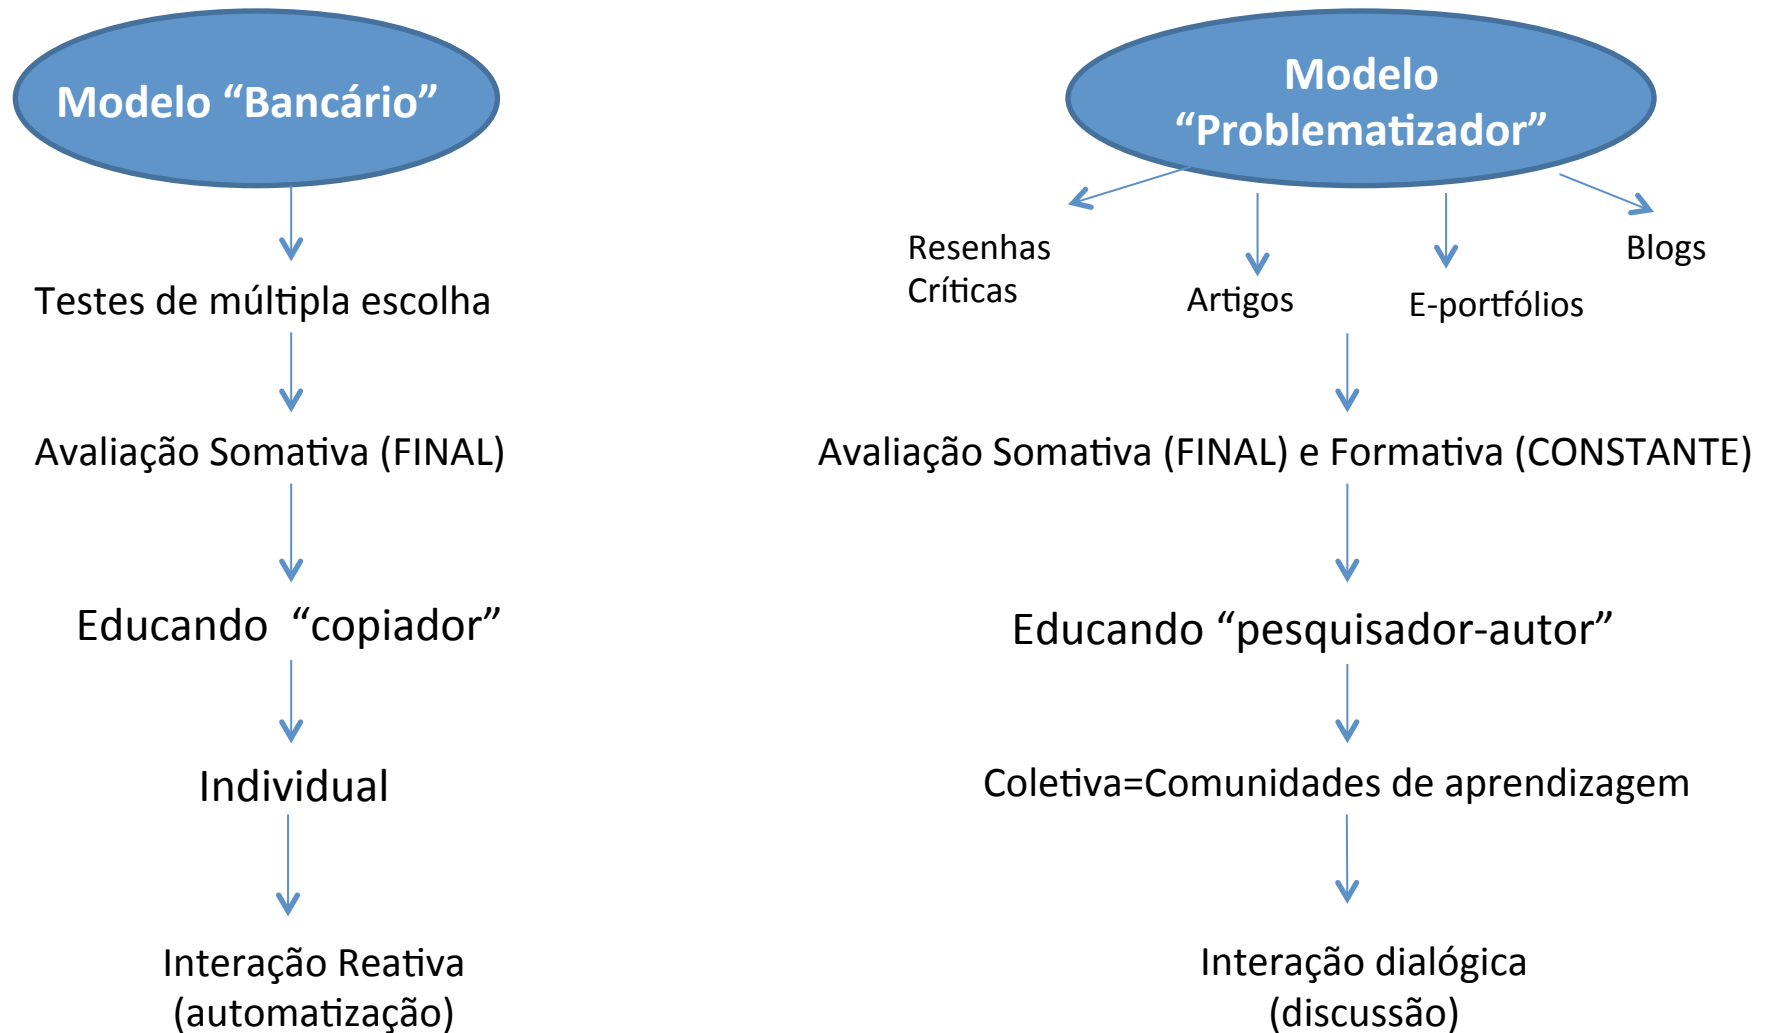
Modelo “Bancário”

Testes de múltipla escolha

Avaliação Somativa (FINAL)

Educando “copiador”

Individual

Interação Reativa (automatização)

Modelo “Problematizador”

Resenhas Críticas

Artigos

E-portfólios

Blogs

Avaliação Somativa (FINAL) e Formativa (CONSTANTE)

Educando “pesquisador-autor”

Coletiva=Comunidades de aprendizagem

Interação dialógica (discussão)